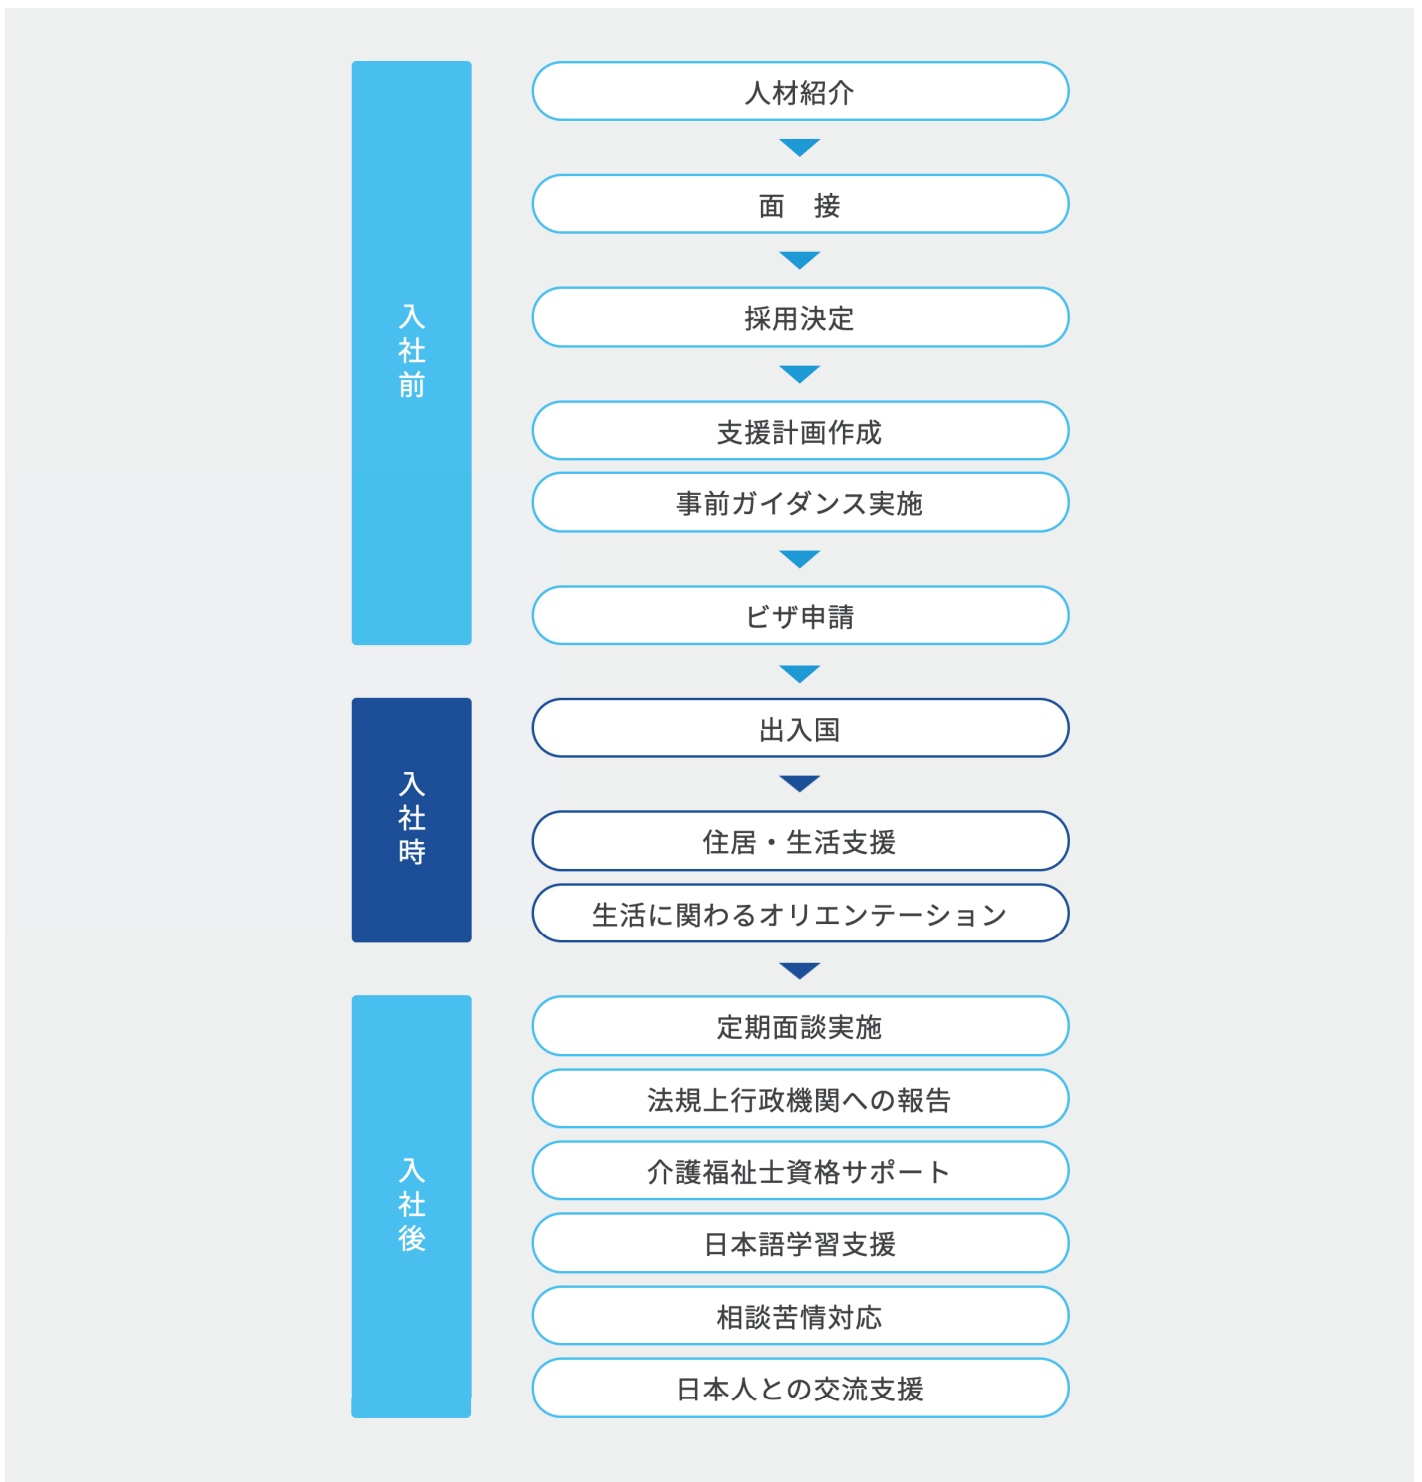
入社前

人材紹介

面　接

採用決定

支援計画作成

事前ガイダンス実施

ビザ申請

入社時

出入国

住居・生活支援

生活に関わるオリエンテーション

入社後

定期面談実施

法規上行政機関への報告

介護福祉士資格サポート

日本語学習支援

相談苦情対応

日本人との交流支援